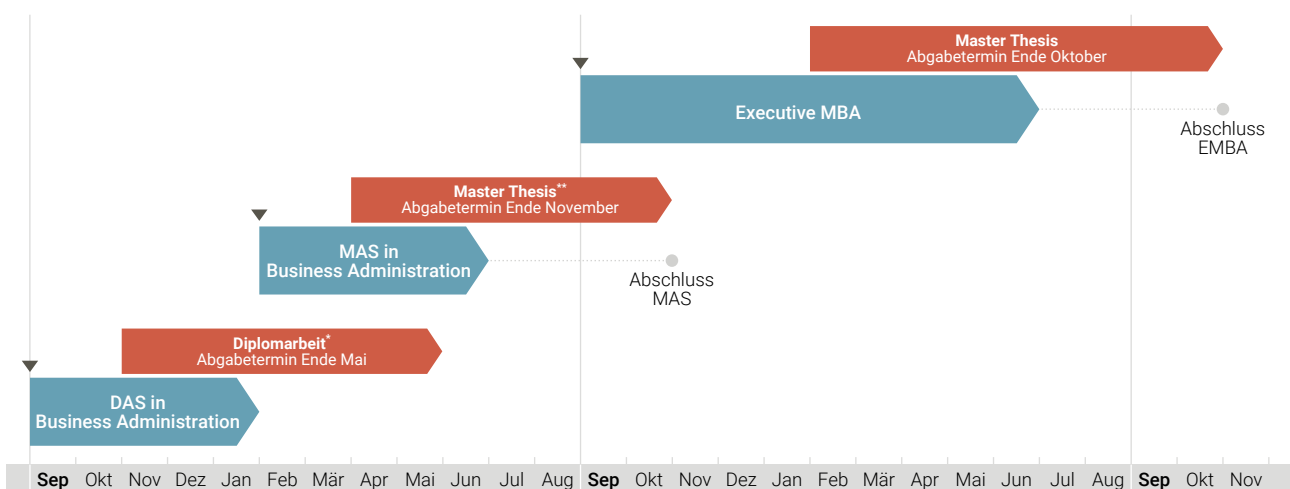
Master Thesis
Abgabetermin Ende Oktober

Executive MBA

Abschluss EMBA

Master Thesis**
Abgabetermin Ende November

MAS in Business Administration

Abschluss MAS

Diplomarbeit*
Abgabetermin Ende Mai

DAS in Business Administration

| Sep | Okt | Nov | Dez | Jan | Feb | Mär | Apr | Mai | Jun | Jul | Aug | Sep | Okt | Nov | Dez | Jan | Feb | Mär | Apr | Mai | Jun | Jul | Aug | Sep | Okt | Nov |
|---|---|---|---|---|---|---|---|---|---|---|---|---|---|---|---|---|---|---|---|---|---|---|---|---|---|---|